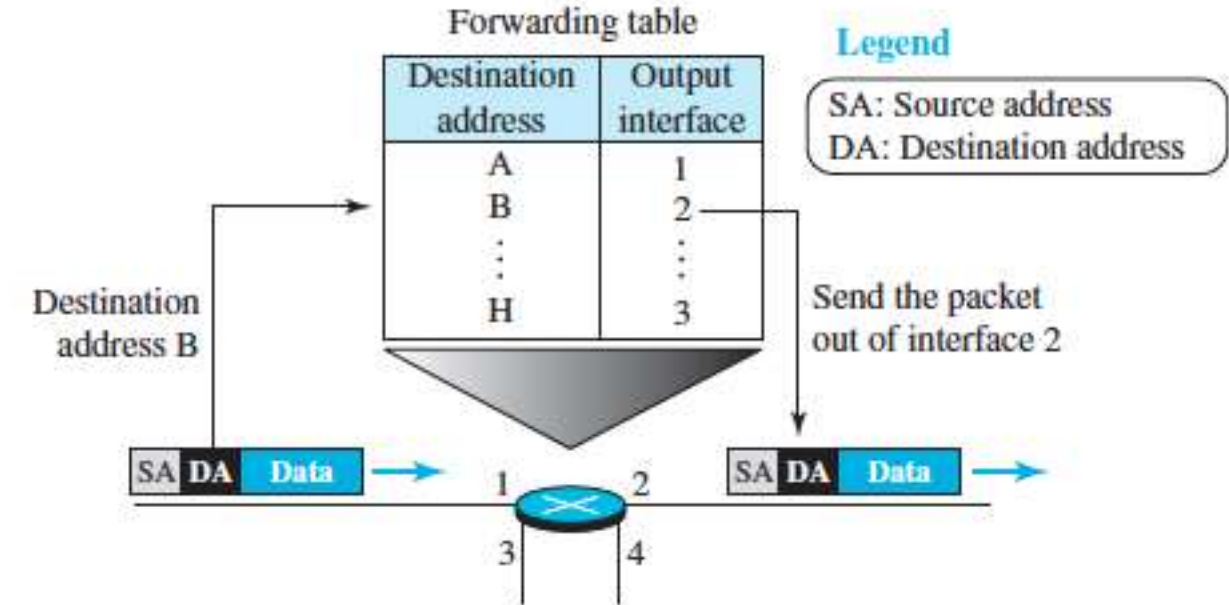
Forwarding table

| Destination address | Output interface |
|---|---|
| A | 1 |
| B | 2 |
| ⋮ | ⋮ |
| H | 3 |

Legend

SA: Source address
DA: Destination address

Destination address B

Send the packet out of interface 2

SA DA Data

1 2

SA DA Data

3 4